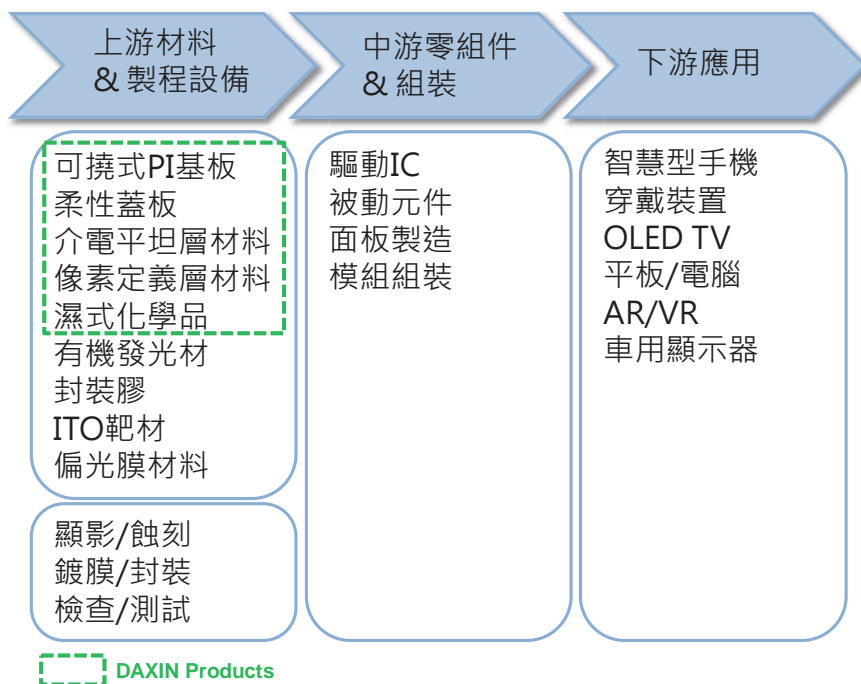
上游材料
& 製程設備

中游零組件
& 組裝

下游應用

可撓式PI基板
柔性蓋板
介電平坦層材料
像素定義層材料
濕式化學品
有機發光材
封裝膠
ITO靶材
偏光膜材料

顯影/蝕刻
鍍膜/封裝
檢查/測試

驅動IC
被動元件
面板製造
模組組裝

智慧型手機
穿戴裝置
OLED TV
平板/電腦
AR/VR
車用顯示器

DAXIN Products